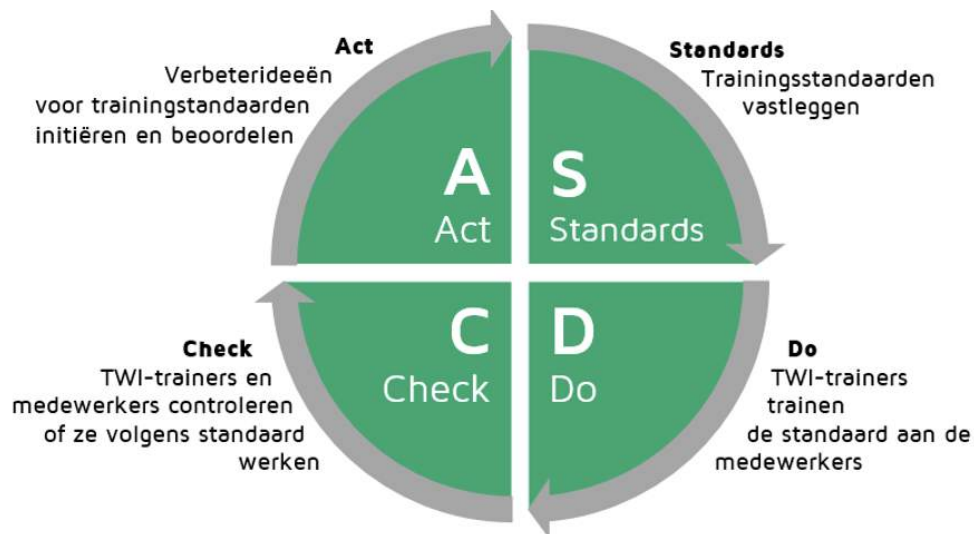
Act
Verbeterideeën voor trainingstandaarden initiëren en beoordelen

Standards
Trainingsstandaarden vastleggen

A
Act

S
Standards

C
Check

D
Do

Check
TWI-trainers en medewerkers controleren of ze volgens standaard werken

Do
TWI-trainers trainen de standaard aan de medewerkers